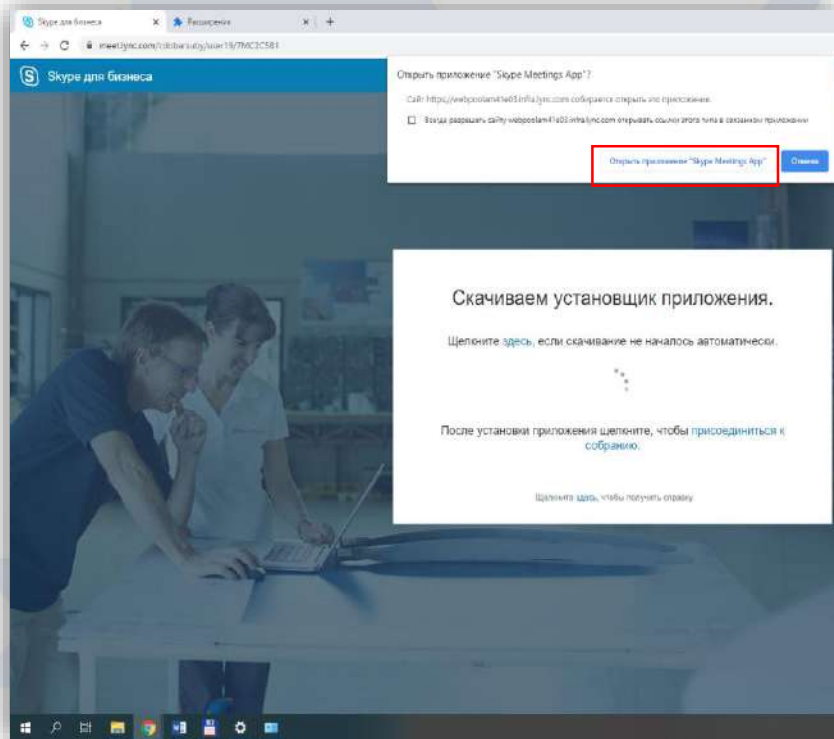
Skype для бизнеса ×
Расширения ×
+
meet.lync.com/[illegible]/7MC3C581

Skype для бизнеса

Открыть приложение "Skype Meetings App"?

Сайт https://webpoolam41e05.infra.lync.com собирается открыть это приложение.

Всегда разрешать сайту webpoolam41e05.infra.lync.com открывать ссылки этого типа в связанном приложении

Открыть приложение "Skype Meetings App"

Отмена

Скачиваем установщик приложения.

Щелкните здесь, если скачивание не началось автоматически.

После установки приложения щелкните, чтобы присоединиться к собранию.

Щелкните здесь, чтобы получить справку.